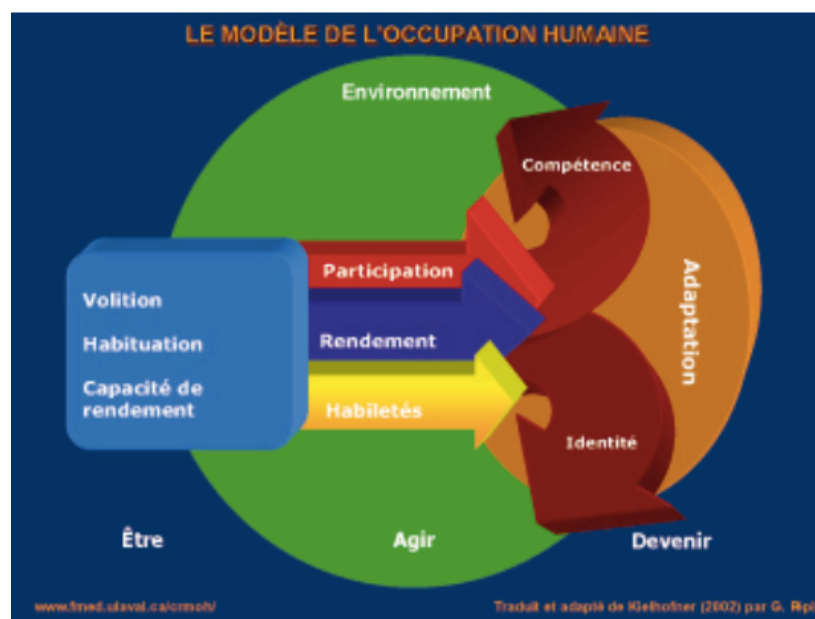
LE MODÈLE DE L'OCCUPATION HUMAINE

Environnement

Compétence

Adaptation

Volition

Habituation

Capacité de rendement

Participation

Rendement

Habiletés

Identité

Être

Agir

Devenir

www.fmed.ulaval.ca/ermoh/

Traduit et adapté de Kielhofner (2002) par G. Rpi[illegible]